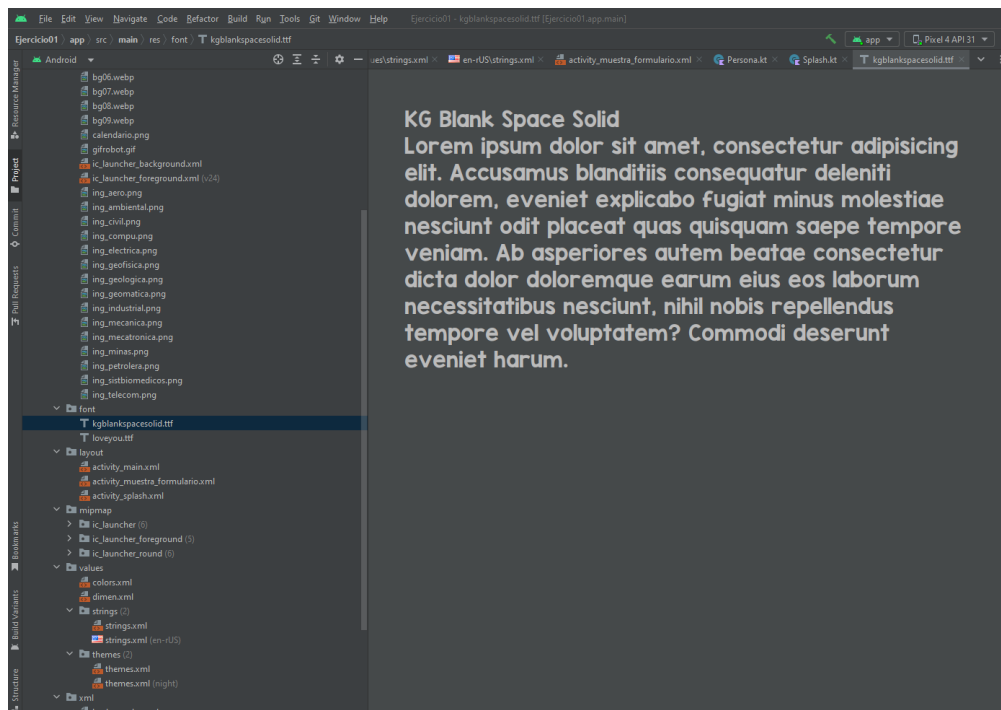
File Edit View Navigate Code Refactor Build Run Tools Git Window Help Ejercicio01 - kgblankspacesolid.ttf [Ejercicio01.app.main]

Ejercicio01 app src main res font kgblankspacesolid.ttf

app Pixel 4 API 31

Android

ues\strings.xml en-rUS\strings.xml activity_muestra_formulario.xml Persona.kt Splash.kt kgblankspacesolid.ttf

Resource Manager
Project
Commit
Pull Requests
Bookmarks
Build Variants
Structure

bg06.webp
bg07.webp
bg08.webp
bg09.webp
calendario.png
gifrobot.gif
ic_launcher_background.xml
ic_launcher_foreground.xml (v24)
ing_aero.png
ing_ambiental.png
ing_civil.png
ing_compu.png
ing_electrica.png
ing_geofisica.png
ing_geologica.png
ing_geomatica.png
ing_industrial.png
ing_mecanica.png
ing_mecatronica.png
ing_minas.png
ing_petrolera.png
ing_sistbiomedicos.png
ing_telecom.png
font
kgblankspacesolid.ttf
loveyou.ttf
layout
activity_main.xml
activity_muestra_formulario.xml
activity_splash.xml
mipmap
ic_launcher (6)
ic_launcher_foreground (5)
ic_launcher_round (6)
values
colors.xml
dimen.xml
strings (2)
strings.xml
strings.xml (en-rUS)
themes (2)
themes.xml
themes.xml (night)
xml

KG Blank Space Solid
Lorem ipsum dolor sit amet, consectetur adipisicing elit. Accusamus blanditiis consequatur deleniti dolorem, eveniet explicabo fugiat minus molestiae nesciunt odit placeat quas quisquam saepe tempore veniam. Ab asperiores autem beatae consectetur dicta dolor doloremque earum eius eos laborum necessitatibus nesciunt, nihil nobis repellendus tempore vel voluptatem? Commodi deserunt eveniet harum.